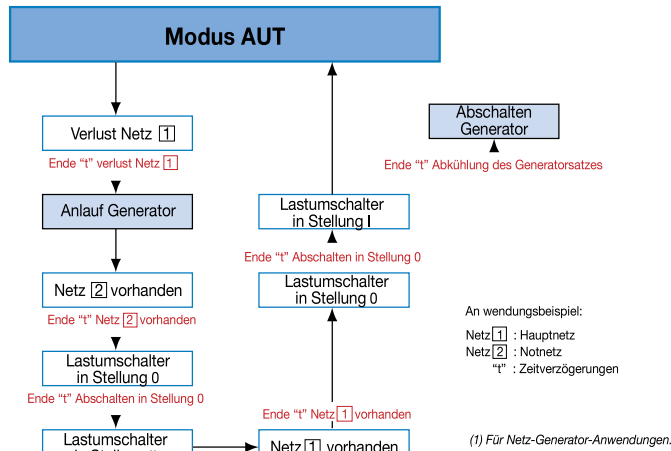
Modus AUT

Verlust Netz 1

Ende "t" verlust Netz 1

Anlauf Generator

Netz 2 vorhanden

Ende "t" Netz 2 vorhanden

Lastumschalter in Stellung 0

Ende "t" Abschalten in Stellung 0

Lastumschalter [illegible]

Netz 1 vorhanden

Ende "t" Netz 1 vorhanden

Lastumschalter in Stellung 0

Ende "t" Abschalten in Stellung 0

Lastumschalter in Stellung I

Abschalten Generator

Ende "t" Abkühlung des Generatorsatzes

An wendungsbeispiel:

Netz 1 : Hauptnetz

Netz 2 : Notnetz

"t" : Zeitverzögerungen

(1) Für Netz-Generator-Anwendungen.